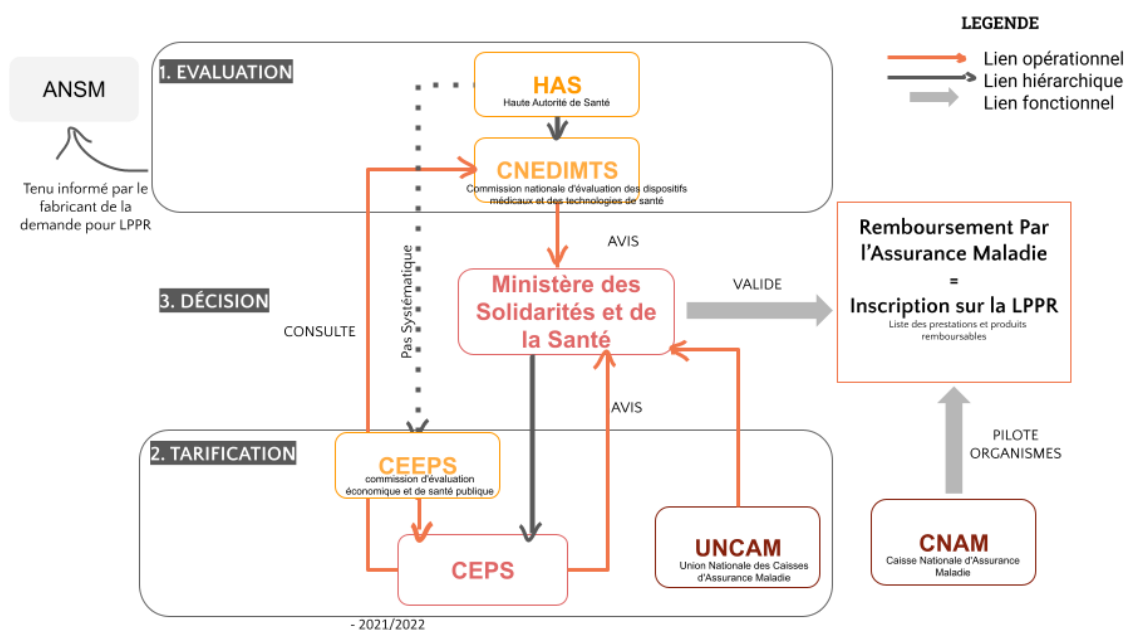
LEGENDE

Lien opérationnel
Lien hiérarchique
Lien fonctionnel

ANSM

Tenu informé par le fabricant de la demande pour LPPR

1. EVALUATION

HAS
Haute Autorité de Santé

CNEDIMTS
Commission nationale d'évaluation des dispositifs médicaux et des technologies de santé

AVIS

3. DÉCISION

CONSULTE

Pas Systématique

Ministère des Solidarités et de la Santé

VALIDE

AVIS

Remboursement Par l'Assurance Maladie
=
Inscription sur la LPPR
Liste des prestations et produits remboursables

PILOTE ORGANISMES

2. TARIFICATION

CEEPS
commission d'évaluation économique et de santé publique

CEPS

UNCAM
Union Nationale des Caisses d'Assurance Maladie

CNAM
Caisse Nationale d'Assurance Maladie

- 2021/2022